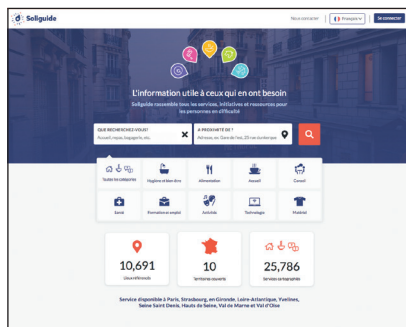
Soliguide

Nous contacter | Français | Se connecter

L'information utile à ceux qui en ont besoin

Soliguide rassemble tous les services, initiatives et ressources pour les personnes en difficulté

QUE RECHERCHEZ-VOUS ?
Accueil, repas, bagagerie, etc.

À PROXIMITÉ DE ?
Adresse, ex: Gare de l'est, 25 rue du marché

Toutes les catégories
Hygiène et bien être
Alimentation
Accueil
Conseil
Santé
Formation et emploi
Activités
Technologie
Matériel

10,691
Lieux référencés

10
Territoires couverts

25,786
Services cartographiés

Service disponible à Paris, Strasbourg, en Gironde, Loire-Atlantique, Yvelines, Seine Saint Denis, Hauts de Seine, Val de Marne et Val d'Oise